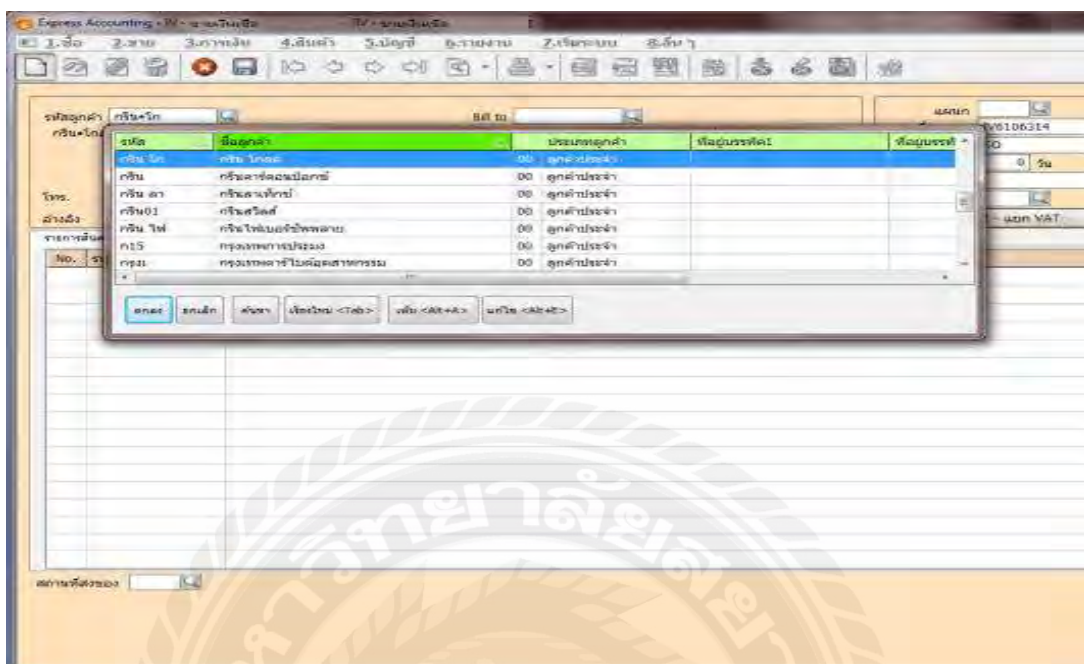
Express Accounting - IV - ขายเงินเชื่อ    IV - ขายเงินเชื่อ

1.ซื้อ 2.ขาย 3.การเงิน 4.สินค้า 5.บัญชี 6.รายงาน 7.เริ่มระบบ 8.อื่น ๆ

รหัสลูกค้า กรีน+โก    Bill to    แผนก
กรีน+โก    IV6106314
โทร.    0 วัน
อ้างอิง    แยก VAT
รายการสินค้า
No.

| รหัส | ชื่อลูกค้า | | ประเภทลูกค้า | ที่อยู่บรรทัด1 | ที่อยู่บรรทั |
|---|---|---|---|---|---|
| กรีน โก | กรีน โกลด์ | 00 | ลูกค้าประจำ | | |
| กรีน | กรีนคาร์คอมบิวเตอร์ | 00 | ลูกค้าประจำ | | |
| กรีน ดา | กรีนดาเท็กซ์ | 00 | ลูกค้าประจำ | | |
| กรีน01 | กรีนสวิตต์ | 00 | ลูกค้าประจำ | | |
| กรีน ไฟ | กรีนไฟเบอร์ซัพพลาย | 00 | ลูกค้าประจำ | | |
| กt15 | กรุงเทพการประมง | 00 | ลูกค้าประจำ | | |
| กรุง | กรุงเทพคาร์โบนิคอุตสาหกรรม | 00 | ลูกค้าประจำ | | |

ตกลง ยกเลิก ค้นหา เรียงใหม่ <Tab> เพิ่ม <Alt+A> แก้ไข <Alt+E>

สถานที่ส่งของ